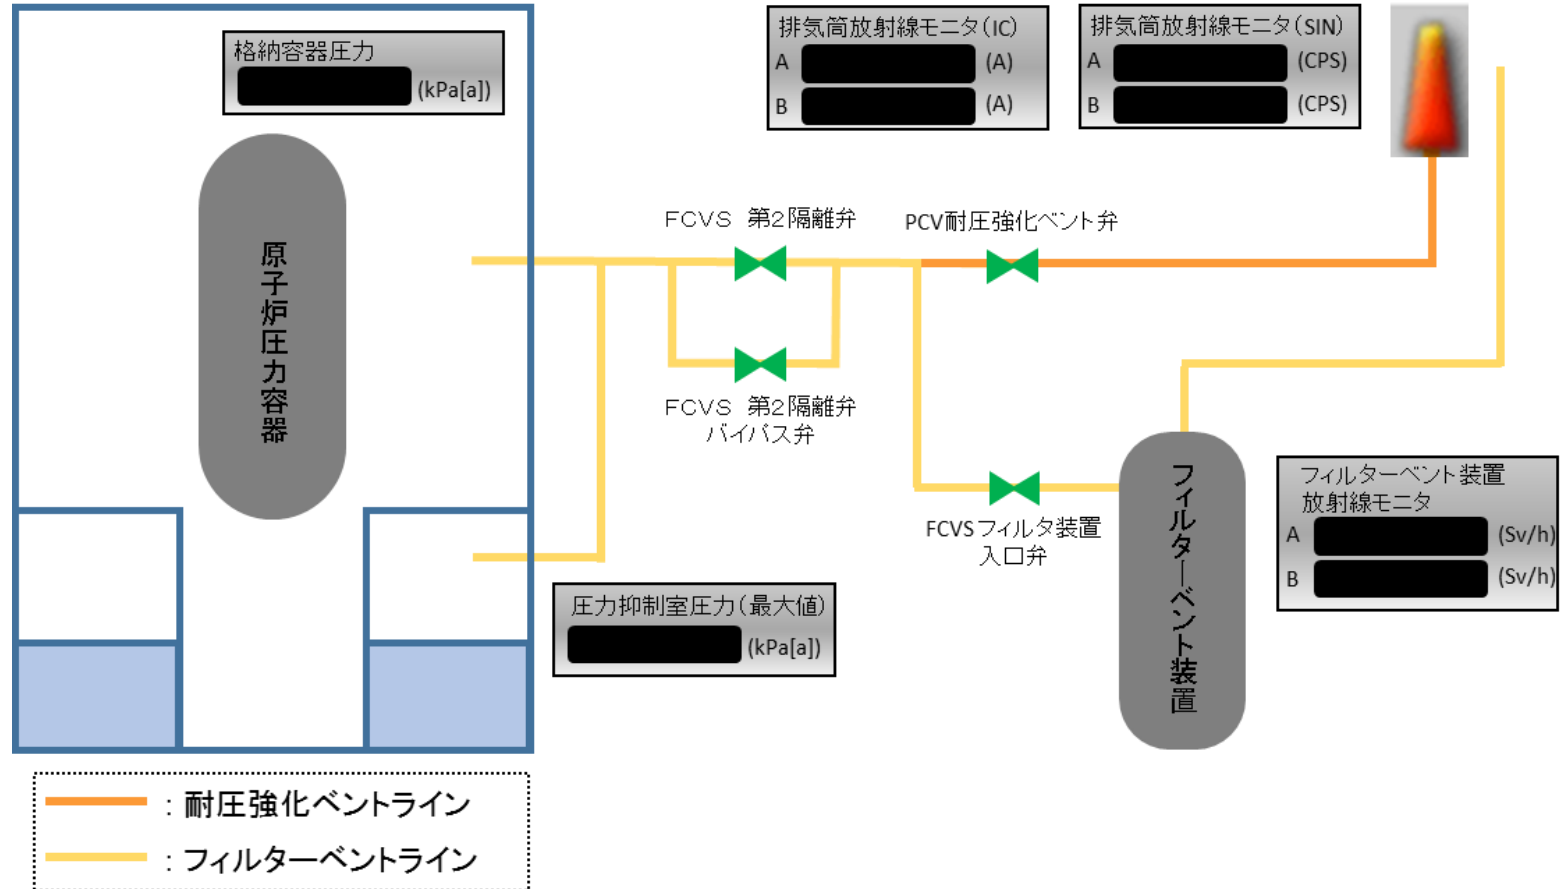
格納容器圧力
(kPa[a])

原子炉圧力容器

排気筒放射線モニタ(IC)
A (A)
B (A)

排気筒放射線モニタ(SIN)
A (CPS)
B (CPS)

FCVS 第2隔離弁

PCV耐圧強化ベント弁

FCVS 第2隔離弁 バイパス弁

FCVS フィルタ装置 入口弁

フィルターベント装置

フィルターベント装置 放射線モニタ
A (Sv/h)
B (Sv/h)

圧力抑制室圧力(最大値)
(kPa[a])

：耐圧強化ベントライン
：フィルターベントライン